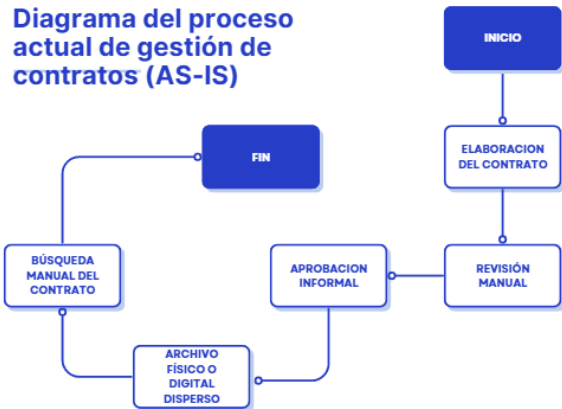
Diagrama del proceso actual de gestión de contratos (AS-IS)

INICIO

ELABORACION DEL CONTRATO

REVISIÓN MANUAL

APROBACION INFORMAL

ARCHIVO FÍSICO O DIGITAL DISPERSO

BÚSQUEDA MANUAL DEL CONTRATO

FIN